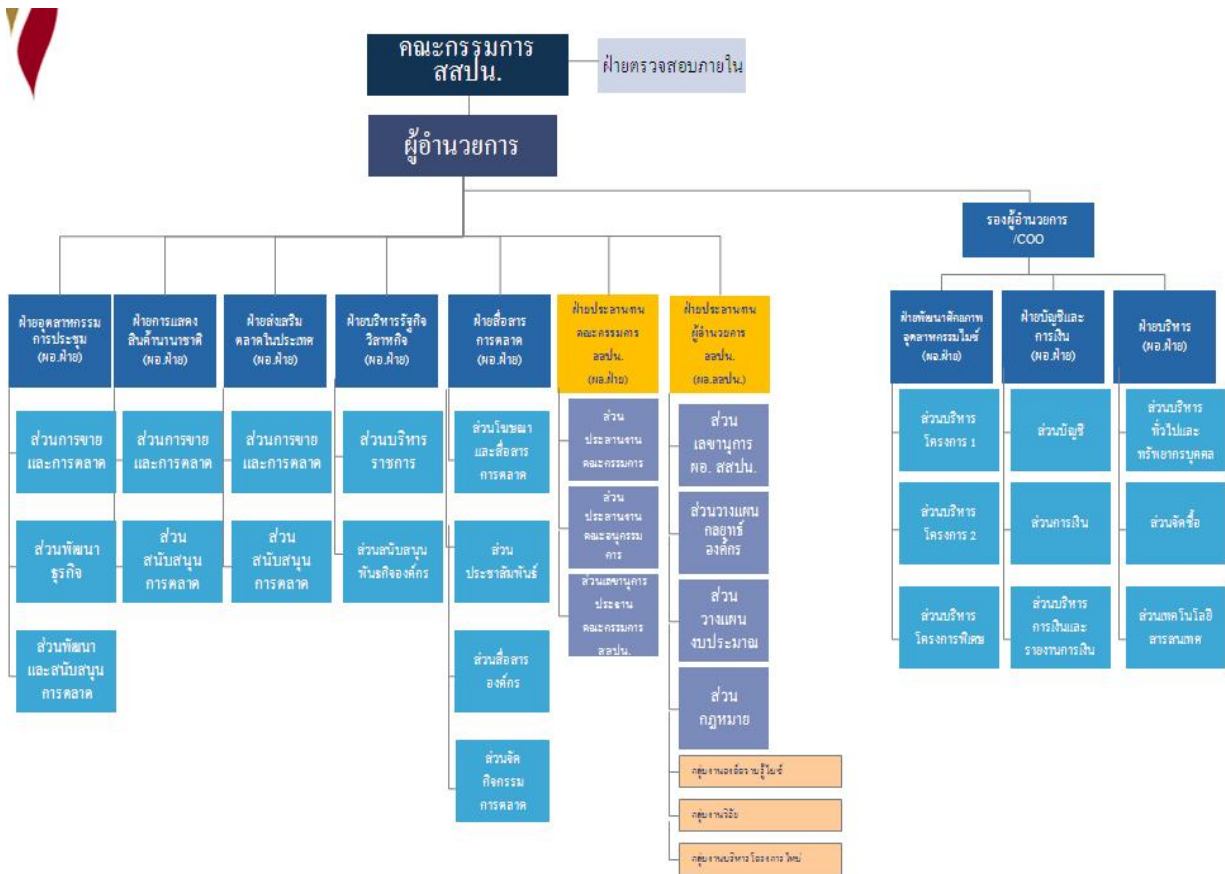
คณะกรรมการ สสปน.

ฝ่ายตรวจสอบภายใน

ผู้อำนวยการ

รองผู้อำนวยการ /COO

ฝ่ายอุตสาหกรรมการประชุม (ผอ.ฝ่าย)

ส่วนการขายและการตลาด

ส่วนพัฒนาธุรกิจ

ส่วนพัฒนาและสนับสนุนการตลาด

ฝ่ายการแสดงสินค้านานาชาติ (ผอ.ฝ่าย)

ส่วนการขายและการตลาด

ส่วนสนับสนุนการตลาด

ฝ่ายส่งเสริมตลาดในประเทศ (ผอ.ฝ่าย)

ส่วนการขายและการตลาด

ส่วนสนับสนุนการตลาด

ฝ่ายบริหารรัฐกิจวิสาหกิจ (ผอ.ฝ่าย)

ส่วนบริหารราชการ

ส่วนสนับสนุนพันธกิจองค์กร

ฝ่ายสื่อสารการตลาด (ผอ.ฝ่าย)

ส่วนโฆษณาและสื่อสารการตลาด

ส่วนประชาสัมพันธ์

ส่วนสื่อสารองค์กร

ส่วนจัดกิจกรรมการตลาด

ฝ่ายประสานงานคณะกรรมการ สสปน. (ผอ.ฝ่าย)

ส่วนประสานงานคณะกรรมการ

ส่วนประสานงานคณะอนุกรรมการ

ส่วนเลขานุการประธานคณะกรรมการ สสปน.

ฝ่ายประสานงานผู้อำนวยการ สสปน. (ผอ.สสปน.)

ส่วนเลขานุการ ผอ. สสปน.

ส่วนวางแผนกลยุทธ์องค์กร

ส่วนวางแผนงบประมาณ

ส่วนกฎหมาย

กลุ่มงาน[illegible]

กลุ่มงานวิจัย

กลุ่มงานบริหารโครงการใหม่

ฝ่ายพัฒนาศักยภาพอุตสาหกรรมไมซ์ (ผอ.ฝ่าย)

ส่วนบริหารโครงการ 1

ส่วนบริหารโครงการ 2

ส่วนบริหารโครงการพิเศษ

ฝ่ายบัญชีและการเงิน (ผอ.ฝ่าย)

ส่วนบัญชี

ส่วนการเงิน

ส่วนบริหารการเงินและรายงานการเงิน

ฝ่ายบริหาร (ผอ.ฝ่าย)

ส่วนบริหารทั่วไปและทรัพยากรบุคคล

ส่วนจัดซื้อ

ส่วนเทคโนโลยีสารสนเทศ